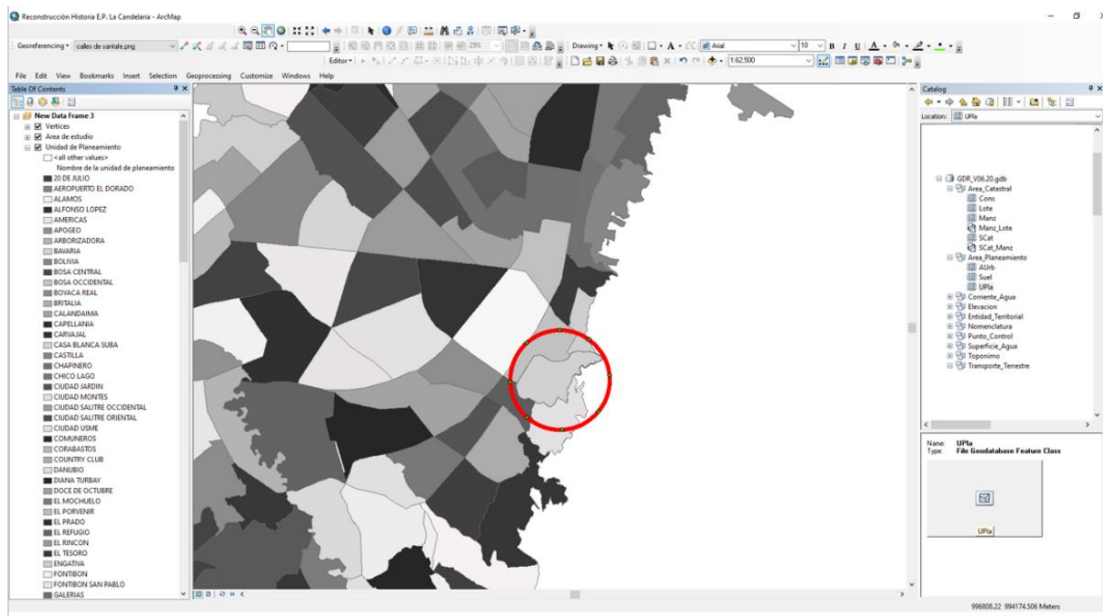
Reconstrucción Historia E.P. La Candelaria - ArcMap

Georeferencing ▾ calles de santafe.png

Drawing ▾ Arial 10 B I U

Editor ▾ 1:62.500

File Edit View Bookmarks Insert Selection Geoprocessing Customize Windows Help

Table Of Contents

New Data Frame 3
Vertices
Area de estudio
Unidad de Planeamiento
<all other values>
Nombre de la unidad de planeamiento
20 DE JULIO
AEROPUERTO EL DORADO
ALAMOS
ALFONSO LOPEZ
AMERICAS
APOGEO
ARBORIZADORA
BAVARIA
BOLIVIA
BOSA CENTRAL
BOSA OCCIDENTAL
BOYACA REAL
BRITALIA
CALANDAIMA
CAPELLANIA
CARVAJAL
CASA BLANCA SUBA
CASTILLA
CHAPINERO
CHICO LAGO
CIUDAD JARDIN
CIUDAD MONTES
CIUDAD SALITRE OCCIDENTAL
CIUDAD SALITRE ORIENTAL
CIUDAD USME
COMUNEROS
CORABASTOS
COUNTRY CLUB
DANUBIO
DIANA TURBAY
DOCE DE OCTUBRE
EL MOCHUELO
EL PORVENIR
EL PRADO
EL REFUGIO
EL RINCON
EL TESORO
ENGATIVA
FONTIBON
FONTIBON SAN PABLO
GALERIAS

Catalog

Location: UPla

GDR_V06.20.gdb
Area_Catastral
Cons
Lote
Manz
Manz_Lote
SCat
SCat_Manz
Area_Planeamiento
AUrb
Suel
UPla
Corriente_Agua
Elevacion
Entidad_Territorial
Nomenclatura
Punto_Control
Superficie_Agua
Toponimo
Transporte_Terrestre

Name: UPla
Type: File Geodatabase Feature Class

UPla

996808.22 994174.506 Meters